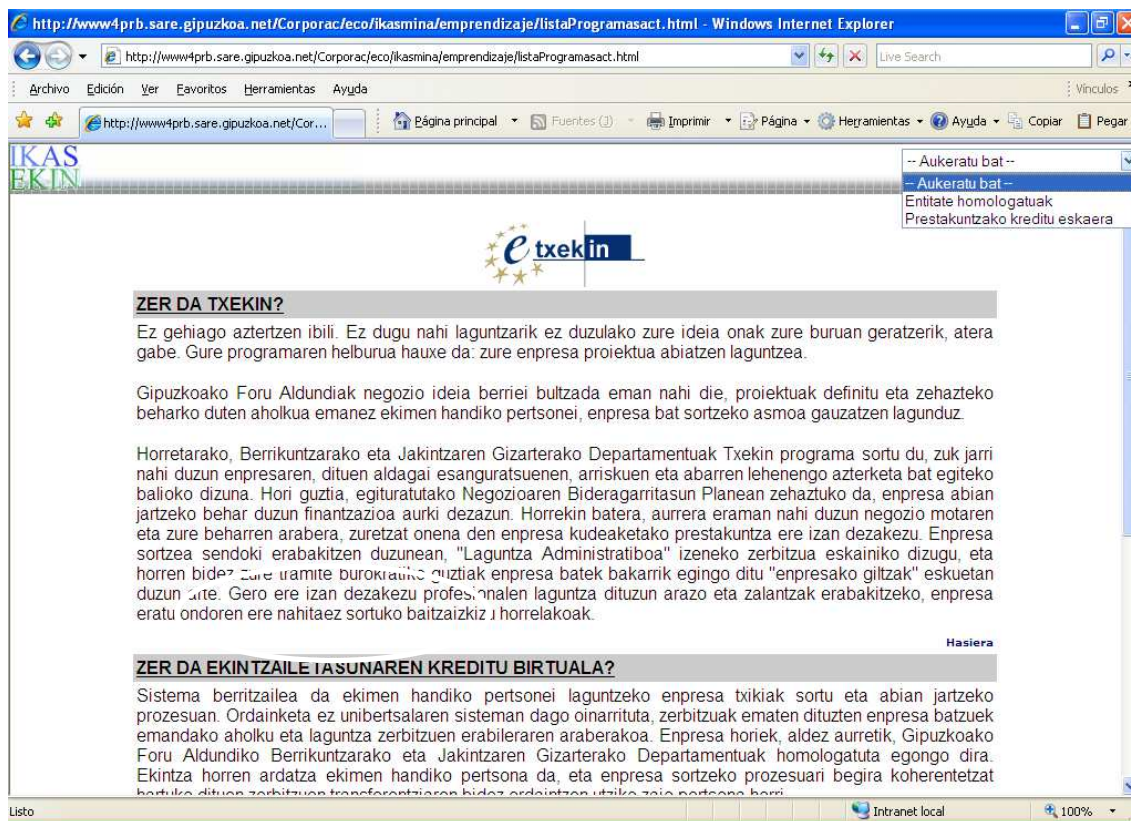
http://www4prb.sare.gipuzkoa.net/Corporac/eco/ikasmina/emprendizaje/listaProgramasact.html - Windows Internet Explorer

http://www4prb.sare.gipuzkoa.net/Corporac/eco/ikasmina/emprendizaje/listaProgramasact.html

Live Search

Archivo Edición Ver Favoritos Herramientas Ayuda

Vínculos

http://www4prb.sare.gipuzkoa.net/Cor...

Página principal Fuentes (J) Imprimir Página Herramientas Ayuda Copiar Pegar

IKAS EKIN

-- Aukeratu bat --

-- Aukeratu bat --
Entitate homologatuak
Prestakuntzako kreditu eskaera

e txekin

ZER DA TXEKIN?

Ez gehiago aztertzen ibili. Ez dugu nahi laguntzarik ez duzulako zure ideia onak zure buruan geratzerik, atera gabe. Gure programaren helburua hauxe da: zure enpresa proiektua abiatzen laguntzea.

Gipuzkoako Foru Aldundiak negozio ideia berriei bultzada eman nahi die, proiektuak definitu eta zehazteko beharko duten aholkua emanez ekimen handiko pertsonei, enpresa bat sortzeko asmoa gauzatzen lagunduz.

Horretarako, Berrikuntzarako eta Jakintzaren Gizarterako Departamentuak Txekin programa sortu du, zuk jarri nahi duzun enpresaren, dituen aldagai esanguratsuenen, arriskuen eta abarren lehenengo azterketa bat egiteko balioko dizuna. Hori guztia, egituratutako Negozioaren Bideragarritasun Planean zehaztuko da, enpresa abian jartzeko behar duzun finantzazioa aurki dezazun. Horrekin batera, aurrera eraman nahi duzun negozio motaren eta zure beharren arabera, zuretzat onena den enpresa kudeaketako prestakuntza ere izan dezakezu. Enpresa sortzea sendoki erabakitzen duzunean, "Laguntza Administratiboa" izeneko zerbitzua eskainiko dizugu, eta horren bidez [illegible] tramite burokratiko guztiak enpresa batek bakarrik egingo ditu "enpresako giltzak" eskuetan duzun arte. Gero ere izan dezakezu profesionalen laguntza dituzun arazo eta zalantzak erabakitzeko, enpresa eratu ondoren ere nahitaez sortuko baitzaizkiz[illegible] horrelakoak.

Hasiera

ZER DA EKINTZAILETASUNAREN KREDITU BIRTUALA?

Sistema berritzailea da ekimen handiko pertsonei laguntzeko enpresa txikiak sortu eta abian jartzeko prozesuan. Ordainketa ez unibertsalaren sisteman dago oinarrituta, zerbitzuak ematen dituzten enpresa batzuek emandako aholku eta laguntza zerbitzuen erabileraren araberakoa. Enpresa horiek, aldez aurretik, Gipuzkoako Foru Aldundiko Berrikuntzarako eta Jakintzaren Gizarterako Departamentuak homologatuta egongo dira. Ekintza horren ardatza ekimen handiko pertsona da, eta enpresa sortzeko prozesuari begira koherentetzat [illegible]

Listo

Intranet local

100%